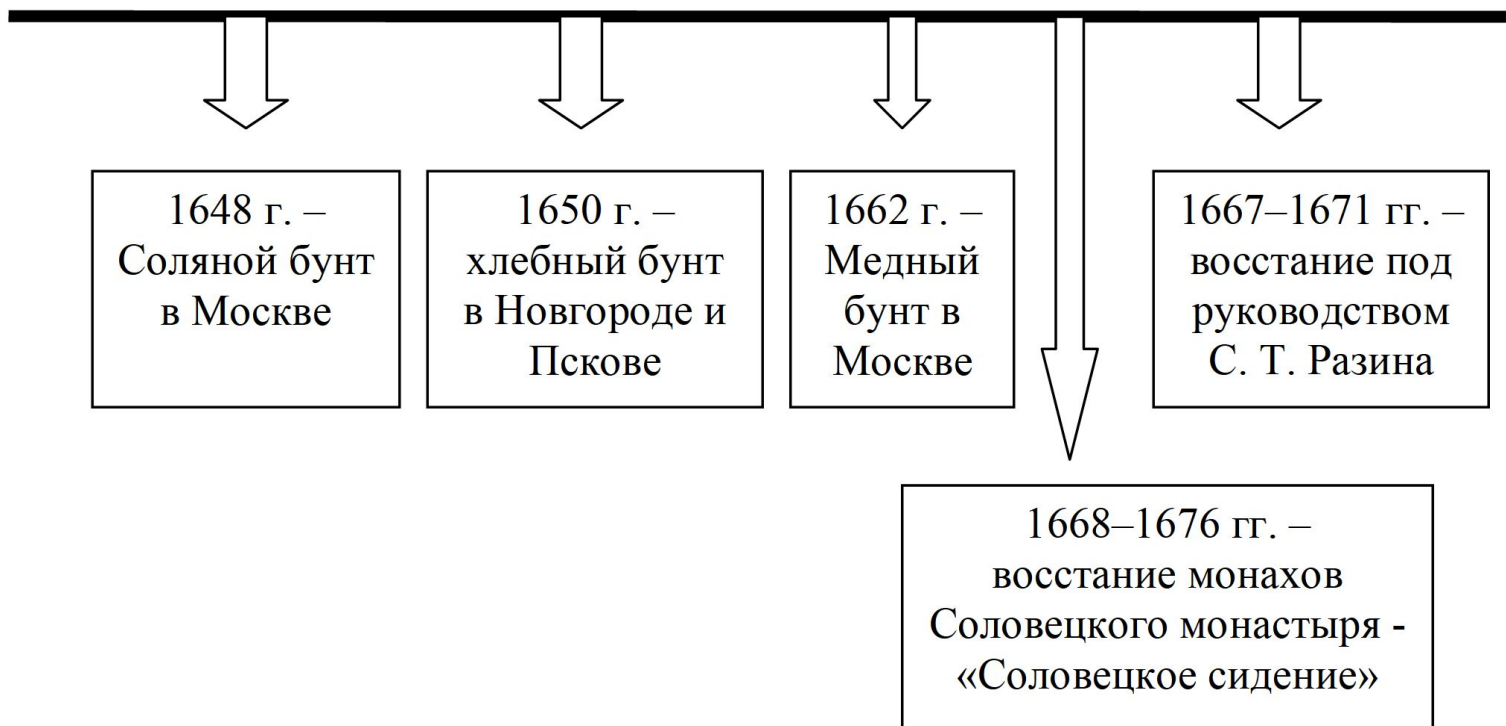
1648 г. – Соляной бунт в Москве

1650 г. – хлебный бунт в Новгороде и Пскове

1662 г. – Медный бунт в Москве

1667–1671 гг. – восстание под руководством С. Т. Разина

1668–1676 гг. – восстание монахов Соловецкого монастыря - «Соловецкое сидение»